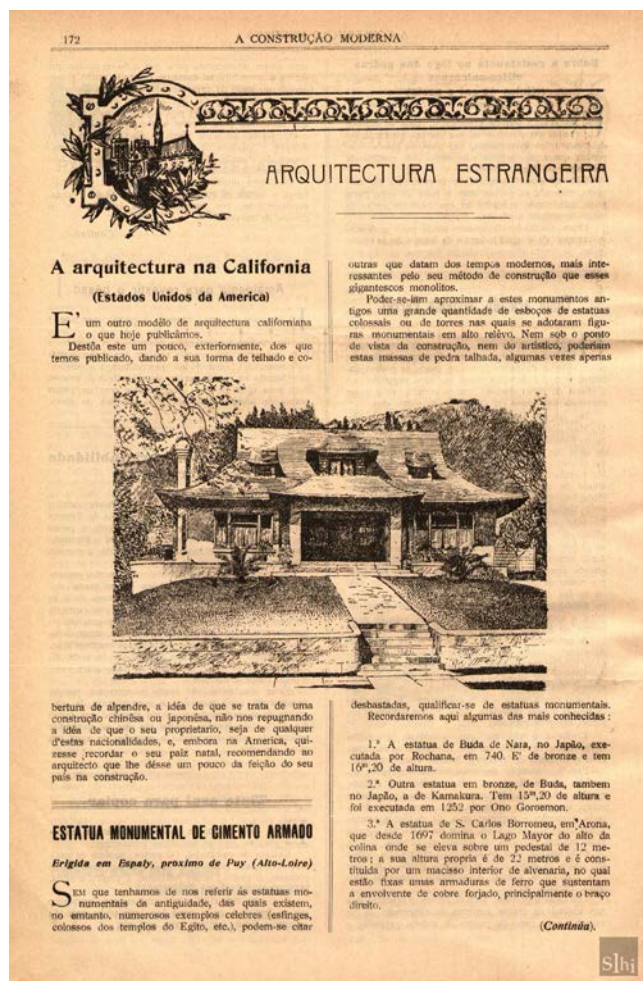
172

A CONSTRUCÇÃO MODERNA

ARQUITECTURA ESTRANGEIRA

A arquitectura na California

(Estados Unidos da America)

E' um outro modêlo de arquitectura californiana o que hoje publicâmos.

Destôa este um pouco, exteriormente, dos que temos publicado, dando a sua forma de telhado e cobertura de alpendre, a idéa de que se trata de uma construção chinêsa ou japonêsa, não nos repugnando a idéa de que o seu proprietario, seja de qualquer d'estas nacionalidades, e, embora na America, quizesse recordar o seu paiz natal, recomendando ao arquitecto que lhe désse um pouco da feição do seu país na construção.

ESTATUA MONUMENTAL DE CIMENTO ARMADO

Erigida em Espaly, proximo de Puy (Alto-Loire)

SEM que tenhamos de nos referir ás estatuas monumentais da antiguidade, das quais existem, no emtanto, numerosos exemplos celebres (esfinges, colossos dos templos do Egito, etc.), podem-se citar outras que datam dos tempos modernos, mais interessantes pelo seu método de construção que esses gigantescos monolitos.

Poder-se-iam aproximar a estes monumentos antigos uma grande quantidade de esboços de estatuas colossais ou de torres nas quais se adotaram figuras monumentais em alto relêvo. Nem sob o ponto de vista da construção, nem do artistico, poderiam estas massas de pedra talhada, algumas vezes apenas desbastadas, qualificar-se de estatuas monumentais.

Recordaremos aqui algumas das mais conhecidas:

1.° A estatua de Buda de Nara, no Japão, executada por Rochana, em 740. E' de bronze e tem 16m,20 de altura.

2.° Outra estatua em bronze, de Buda, tambem no Japão, a de Kamakura. Tem 15m,20 de altura e foi executada em 1252 por Ono Goroemon.

3.° A estatua de S. Carlos Borromeu, em Arona, que desde 1697 domina o Lago Mayor do alto da colina onde se eleva sobre um pedestal de 12 metros; a sua altura propria é de 22 metros e é constituida por um macisso interior de alvenaria, no qual estão fixas umas armaduras de ferro que sustentam a envolvente de cobre forjado, principalmente o braço direito.

(Continúa).

S|hi